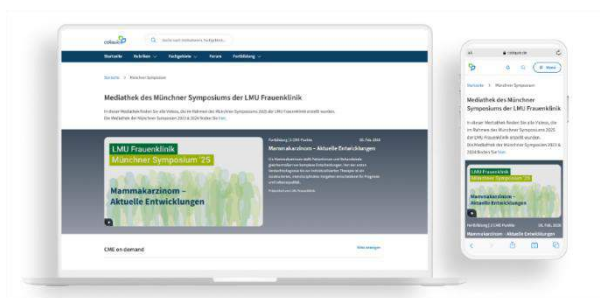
Mediathek des Münchner Symposiums der LMU Frauenklinik

LMU Frauenklinik
Münchner Symposium '25

Mammakarzinom – Aktuelle Entwicklungen

Mammakarzinom – Aktuelle Entwicklungen

CME on demand

Mediathek des Münchner Symposiums der LMU Frauenklinik

LMU Frauenklinik
Münchner Symposium '25

Mammakarzinom – Aktuelle Entwicklungen

Mammakarzinom – Aktuelle Entwicklungen